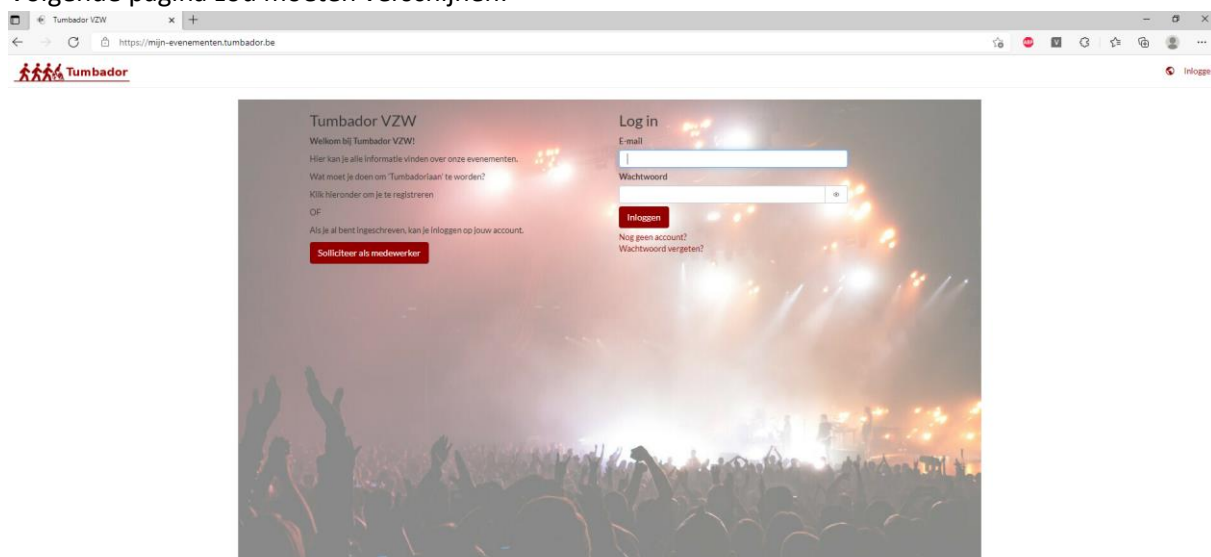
Volgende pagina zou moeten verschijnen:

Tumbador VZW

https://mijn-evenementen.tumbador.be

Tumbador

Inlogge

Tumbador VZW

Welkom bij Tumbador VZW!

Hier kan je alle informatie vinden over onze evenementen.

Wat moet je doen om 'Tumbadorlaan' te worden?

Klik hieronder om je te registreren

OF

Als je al bent ingeschreven, kan je inloggen op jouw account.

Solliciteer als medewerker

Log in

E-mail

Wachtwoord

Inloggen

Nog geen account?

Wachtwoord vergeten?